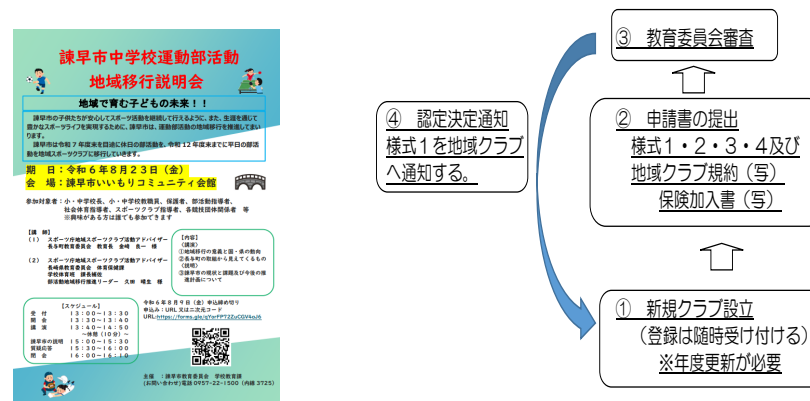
諫早市中学校運動部活動
地域移行説明会

地域で育む子どもの未来！！

諫早市の子供たちが安心してスポーツ活動を継続して行えるように、また、生涯を通じて豊かなスポーツライフを実現するために、諫早市は、運動部活動の地域移行を推進していきます。
諫早市は令和７年度末を目途に休日の部活動を、令和１２年度末までに平日の部活動を地域スポーツクラブに移行していきます。

日　時：令和６年８月２３日（金）
会　場：諫早市いいもりコミュニティ会館

参加対象者：小・中学校長、小・中学校教職員、保護者、部活動指導者、社会体育指導者、スポーツクラブ指導者、各種技団体関係者　等
※興味がある方は誰でも参加できます

【講　師】
（１）　スポーツ庁地域スポーツクラブ活動アドバイザー　長与町教育委員会　教育長　金﨑　也一　様
（２）　スポーツ庁地域スポーツクラブ活動アドバイザー　長崎県教育委員会　体育保健課　学校体育班　課長補佐　部活動地域移行推進リーダー　久田　晴生　様

【内容】
（講演）
①地域移行の意義と国・県の動向
②各々町の取組から見えてくるもの（説明）
③諫早市の現状と課題及び今後の推進計画について

【スケジュール】
受　付　１３：００－１３：３０
開　会　１３：３０－１３：４０
講　演　１３：４０－１４：５０
～休憩（１０分）～
諫早市の説明　１５：００－１５：３０
質疑応答　１５：３０－１６：００
閉　会　１６：００－１６：１０

令和６年８月９日（金）申込締め切り
申込み：URL 又は二次元コード
URL:https://forms.gle/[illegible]

主催　：諫早市教育委員会　学校教育課
（お問い合わせ）電話 0957-22-1500（内線 3725）

③　教育委員会審査

④　認定決定通知
様式１を地域クラブへ通知する。

②　申請書の提出
様式１・２・３・４及び
地域クラブ規約（写）
保険加入書（写）

①　新規クラブ設立
（登録は随時受け付ける）
※年度更新が必要